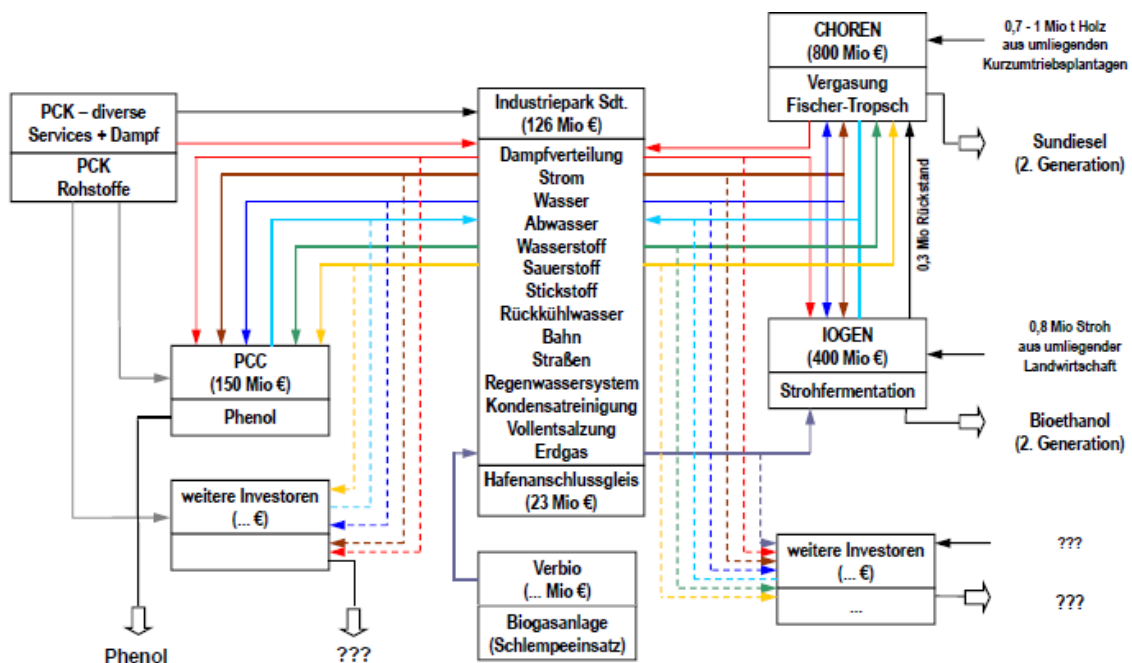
CHOREN
(800 Mio €)
Vergasung
Fischer-Tropsch

0,7 - 1 Mio t Holz
aus umliegenden
Kurzumtriebsplantagen

Sundiesel
(2. Generation)

PCK – diverse
Services + Dampf
PCK
Rohstoffe

Industriepark Sdt.
(126 Mio €)
Dampfverteilung
Strom
Wasser
Abwasser
Wasserstoff
Sauerstoff
Stickstoff
Rückkühlwasser
Bahn
Straßen
Regenwassersystem
Kondensatreinigung
Vollentsalzung
Erdgas
Hafenanschlussgleis
(23 Mio €)

0,3 Mio Rückstand

IOGEN
(400 Mio €)
Strohfermentation

0,8 Mio Stroh
aus umliegender
Landwirtschaft

Bioethanol
(2. Generation)

PCC
(150 Mio €)
Phenol

weitere Investoren
(... €)

Verbio
(... Mio €)
Biogasanlage
(Schlempeeinsatz)

weitere Investoren
(... €)
...

???

???

Phenol

???